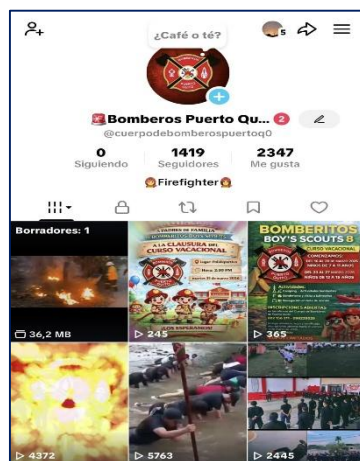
¿Café o té?

5

Bomberos Puerto Qu... 2

@cuerpodebomberospuertoq0

0
Siguiendo

1419
Seguidores

2347
Me gusta

Firefighter

Borradores: 1

36,2 MB

A LA CLAUSURA DEL CURSO VACACIONAL

245

BOMBERITOS
BOY'S SCOUTS 8
CURSO VACACIONAL

365

4372

5763

2445